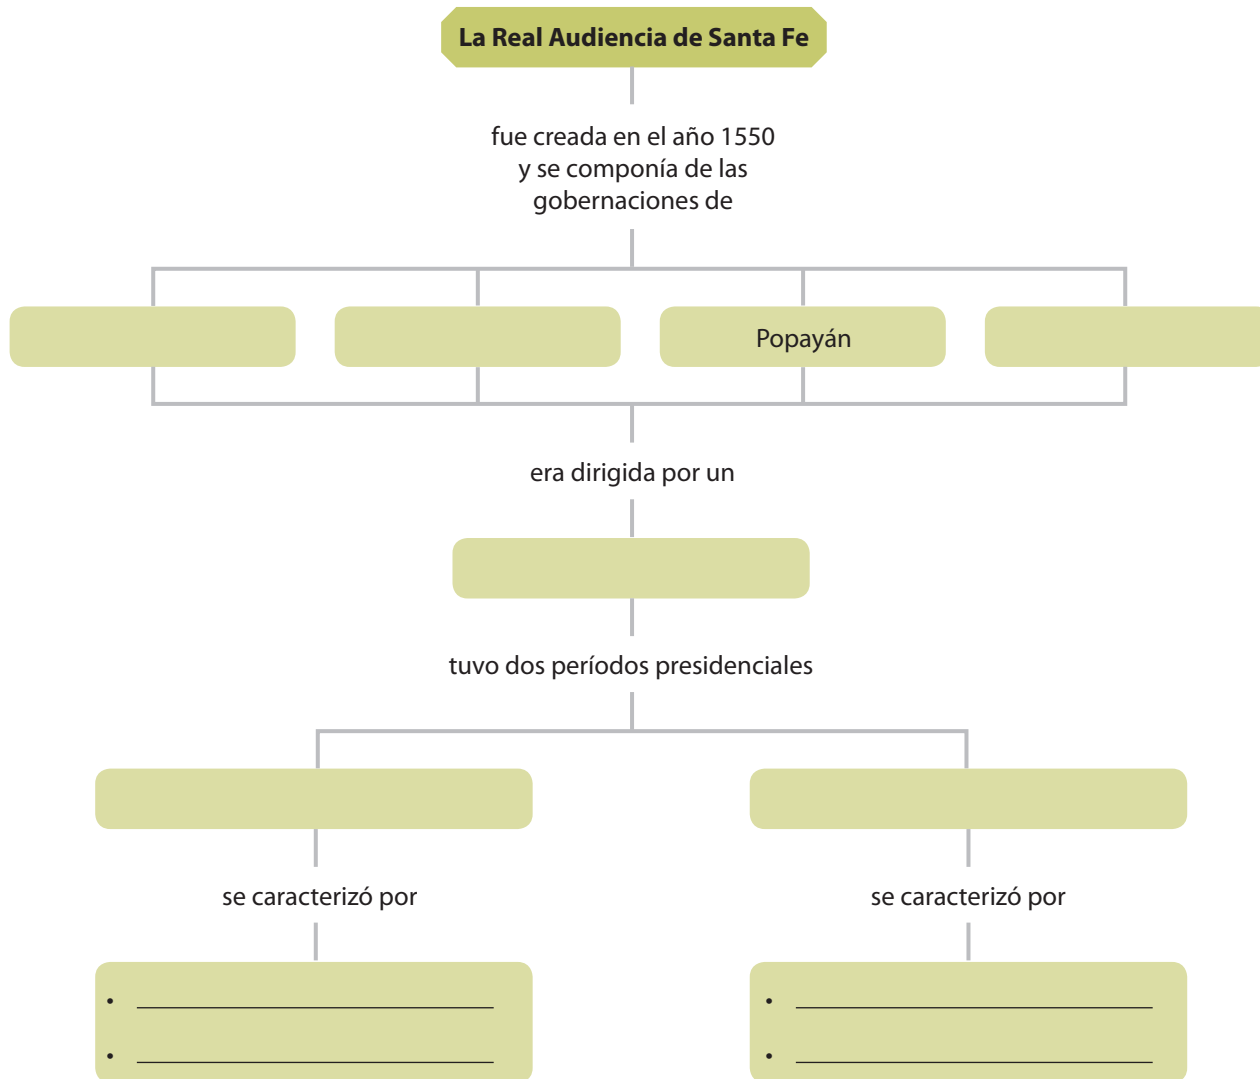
La Real Audiencia de Santa Fe

fue creada en el año 1550 y se componía de las gobernaciones de

Popayán

era dirigida por un

tuvo dos períodos presidenciales

se caracterizó por

se caracterizó por

• ________________________________
• ________________________________

• ________________________________
• ________________________________